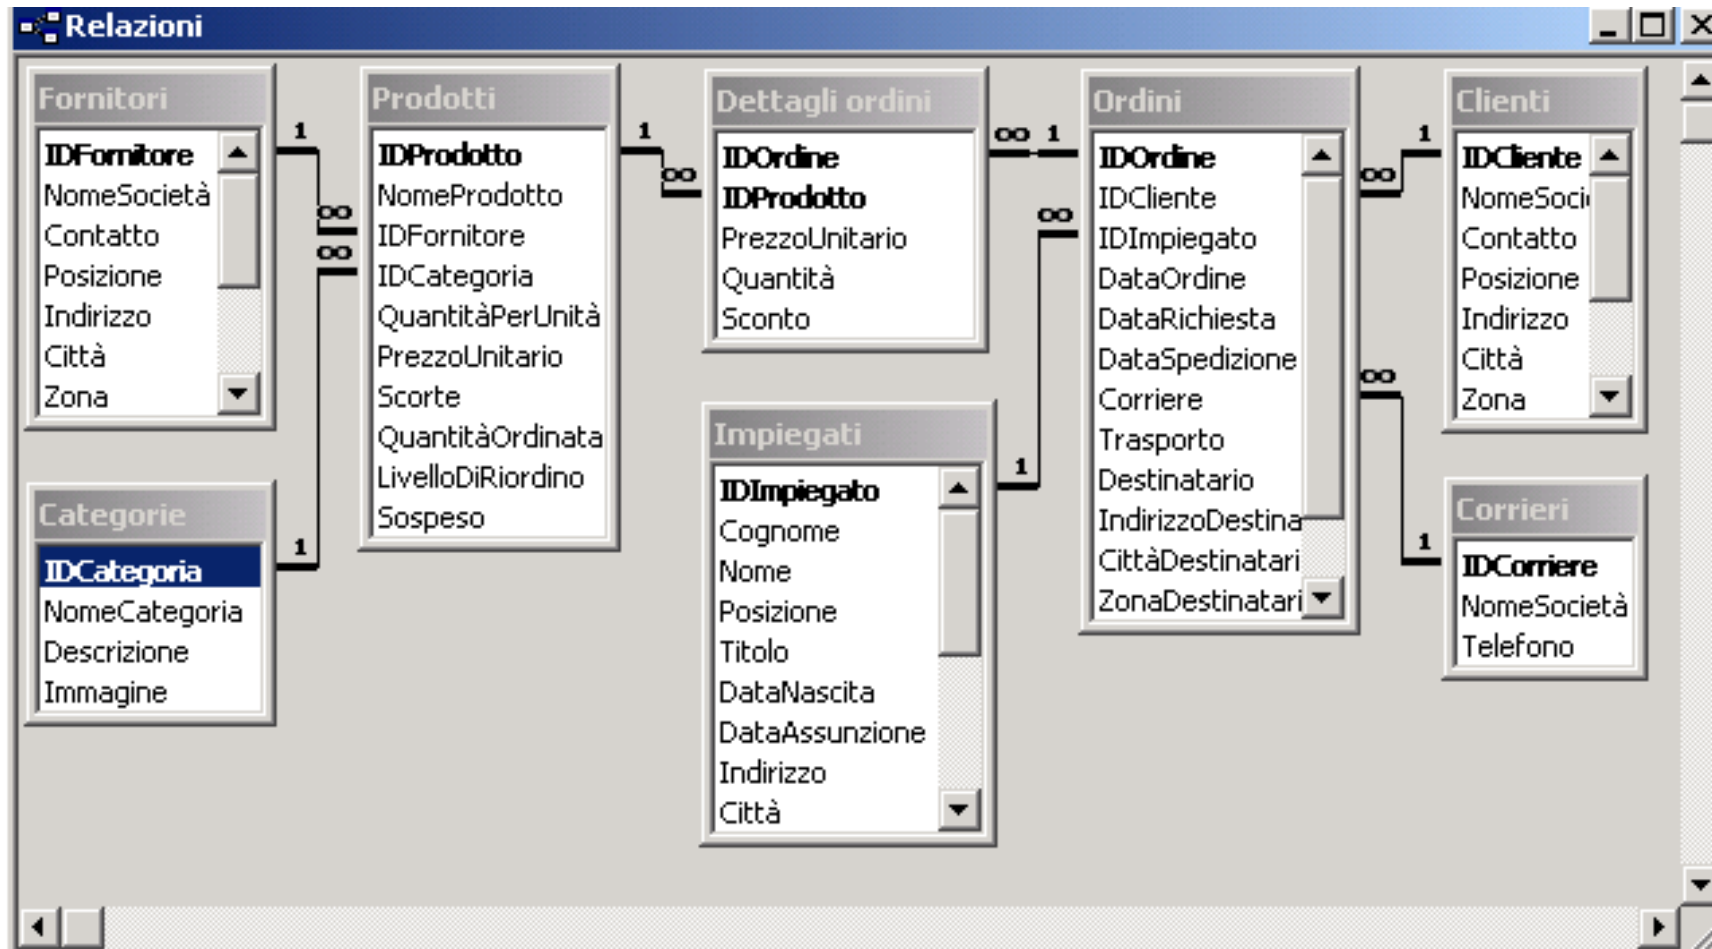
Relazioni

Fornitori
IDFornitore
NomeSocietà
Contatto
Posizione
Indirizzo
Città
Zona

Categorie
IDCategoria
NomeCategoria
Descrizione
Immagine

Prodotti
IDProdotto
NomeProdotto
IDFornitore
IDCategoria
QuantitàPerUnità
PrezzoUnitario
Scorte
QuantitàOrdinata
LivelloDiRiordino
Sospeso

Dettagli ordini
IDOrdine
IDProdotto
PrezzoUnitario
Quantità
Sconto

Impiegati
IDImpiegato
Cognome
Nome
Posizione
Titolo
DataNascita
DataAssunzione
Indirizzo
Città

Ordini
IDOrdine
IDCliente
IDImpiegato
DataOrdine
DataRichiesta
DataSpedizione
Corriere
Trasporto
Destinatario
IndirizzoDestina
CittàDestinatari
ZonaDestinatari

Clienti
IDCliente
NomeSoci
Contatto
Posizione
Indirizzo
Città
Zona

Corrieri
IDCorriere
NomeSocietà
Telefono

1 ∞ ∞ 1 1 ∞ ∞ 1 ∞ 1 1 ∞ ∞ 1